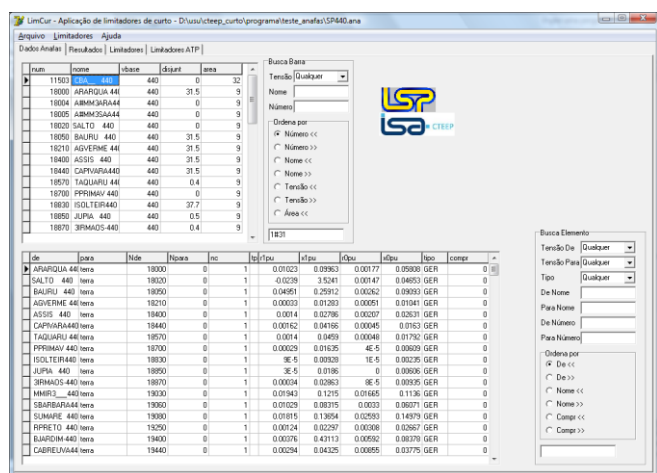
LimCur - Aplicação de limitadores de curto - D:\usu\cteep_curto\programa\teste_anafas\SP440.ana

Arquivo Limitadores Ajuda

Dados Anafas | Resultados | Limitadores | Limitadores ATP

| num | nome | vbase | disjunt | area |
|---|---|---|---|---|
| 11503 | CBA 440 | 440 | 0 | 32 |
| 18000 | ARARQUA 440 | 440 | 31.5 | 9 |
| 18004 | A8MM3ARA44 | 440 | 0 | 9 |
| 18005 | A8MM3SAA44 | 440 | 0 | 9 |
| 18020 | SALTO 440 | 440 | 0 | 9 |
| 18050 | BAURU 440 | 440 | 31.5 | 9 |
| 18210 | AGVERME 440 | 440 | 31.5 | 9 |
| 18400 | ASSIS 440 | 440 | 31.5 | 9 |
| 18440 | CAPIVARA440 | 440 | 31.5 | 9 |
| 18570 | TAQUARU 440 | 440 | 0.4 | 9 |
| 18700 | PPRIMAV 440 | 440 | 0 | 9 |
| 18830 | ISOLTEIR440 | 440 | 37.7 | 9 |
| 18850 | JUPIA 440 | 440 | 0.5 | 9 |
| 18870 | 3IRMAOS-440 | 440 | 0.4 | 9 |

Busca Barra
Tensão Qualquer
Nome
Número
Ordena por
Número <<
Número >>
Nome <<
Nome >>
Tensão <<
Tensão >>
Área <<
1831

isa CTEEP

| de | para | Nde | Npara | nc | tp | r1pu | x1pu | r0pu | x0pu | tipo | compr |
|---|---|---|---|---|---|---|---|---|---|---|---|
| ARARQUA 440 | terra | 18000 | 0 | 1 | | 0.01023 | 0.09963 | 0.00177 | 0.05808 | GER | 0 |
| SALTO 440 | terra | 18020 | 0 | 1 | | -0.0239 | 3.5241 | 0.00147 | 0.04853 | GER | 0 |
| BAURU 440 | terra | 18050 | 0 | 1 | | 0.04951 | 0.25912 | 0.00262 | 0.09093 | GER | 0 |
| AGVERME 440 | terra | 18210 | 0 | 1 | | 0.00033 | 0.01283 | 0.00051 | 0.01041 | GER | 0 |
| ASSIS 440 | terra | 18400 | 0 | 1 | | 0.0014 | 0.02786 | 0.00207 | 0.02631 | GER | 0 |
| CAPIVARA440 | terra | 18440 | 0 | 1 | | 0.00162 | 0.04166 | 0.00045 | 0.0163 | GER | 0 |
| TAQUARU 440 | terra | 18570 | 0 | 1 | | 0.0014 | 0.0459 | 0.00048 | 0.01792 | GER | 0 |
| PPRIMAV 440 | terra | 18700 | 0 | 1 | | 0.00029 | 0.01635 | 4E-5 | 0.00609 | GER | 0 |
| ISOLTEIR440 | terra | 18830 | 0 | 1 | | 9E-5 | 0.00928 | 1E-5 | 0.00235 | GER | 0 |
| JUPIA 440 | terra | 18850 | 0 | 1 | | 3E-5 | 0.0186 | 0 | 0.00606 | GER | 0 |
| 3IRMAOS-440 | terra | 18870 | 0 | 1 | | 0.00034 | 0.02863 | 8E-5 | 0.00935 | GER | 0 |
| MMIR3 440 | terra | 19030 | 0 | 1 | | 0.01943 | 0.1215 | 0.01665 | 0.1136 | GER | 0 |
| SBARBARA44 | terra | 19060 | 0 | 1 | | 0.01029 | 0.08315 | 0.0033 | 0.06071 | GER | 0 |
| SUMARE 440 | terra | 19080 | 0 | 1 | | 0.01815 | 0.13654 | 0.02593 | 0.14979 | GER | 0 |
| RPRETO 440 | terra | 19250 | 0 | 1 | | 0.00124 | 0.02297 | 0.00308 | 0.02667 | GER | 0 |
| BJARDIM-440 | terra | 19400 | 0 | 1 | | 0.00376 | 0.43113 | 0.00592 | 0.00379 | GER | 0 |
| CABREUVA44 | terra | 19440 | 0 | 1 | | 0.00294 | 0.04325 | 0.00855 | 0.03775 | GER | 0 |

Busca Elemento
Tensão De Qualquer
Tensão Para Qualquer
Tipo Qualquer
De Nome
Para Nome
De Número
Para Número
Ordena por
De <<
De >>
Nome <<
Nome >>
Compr <<
Compr >>